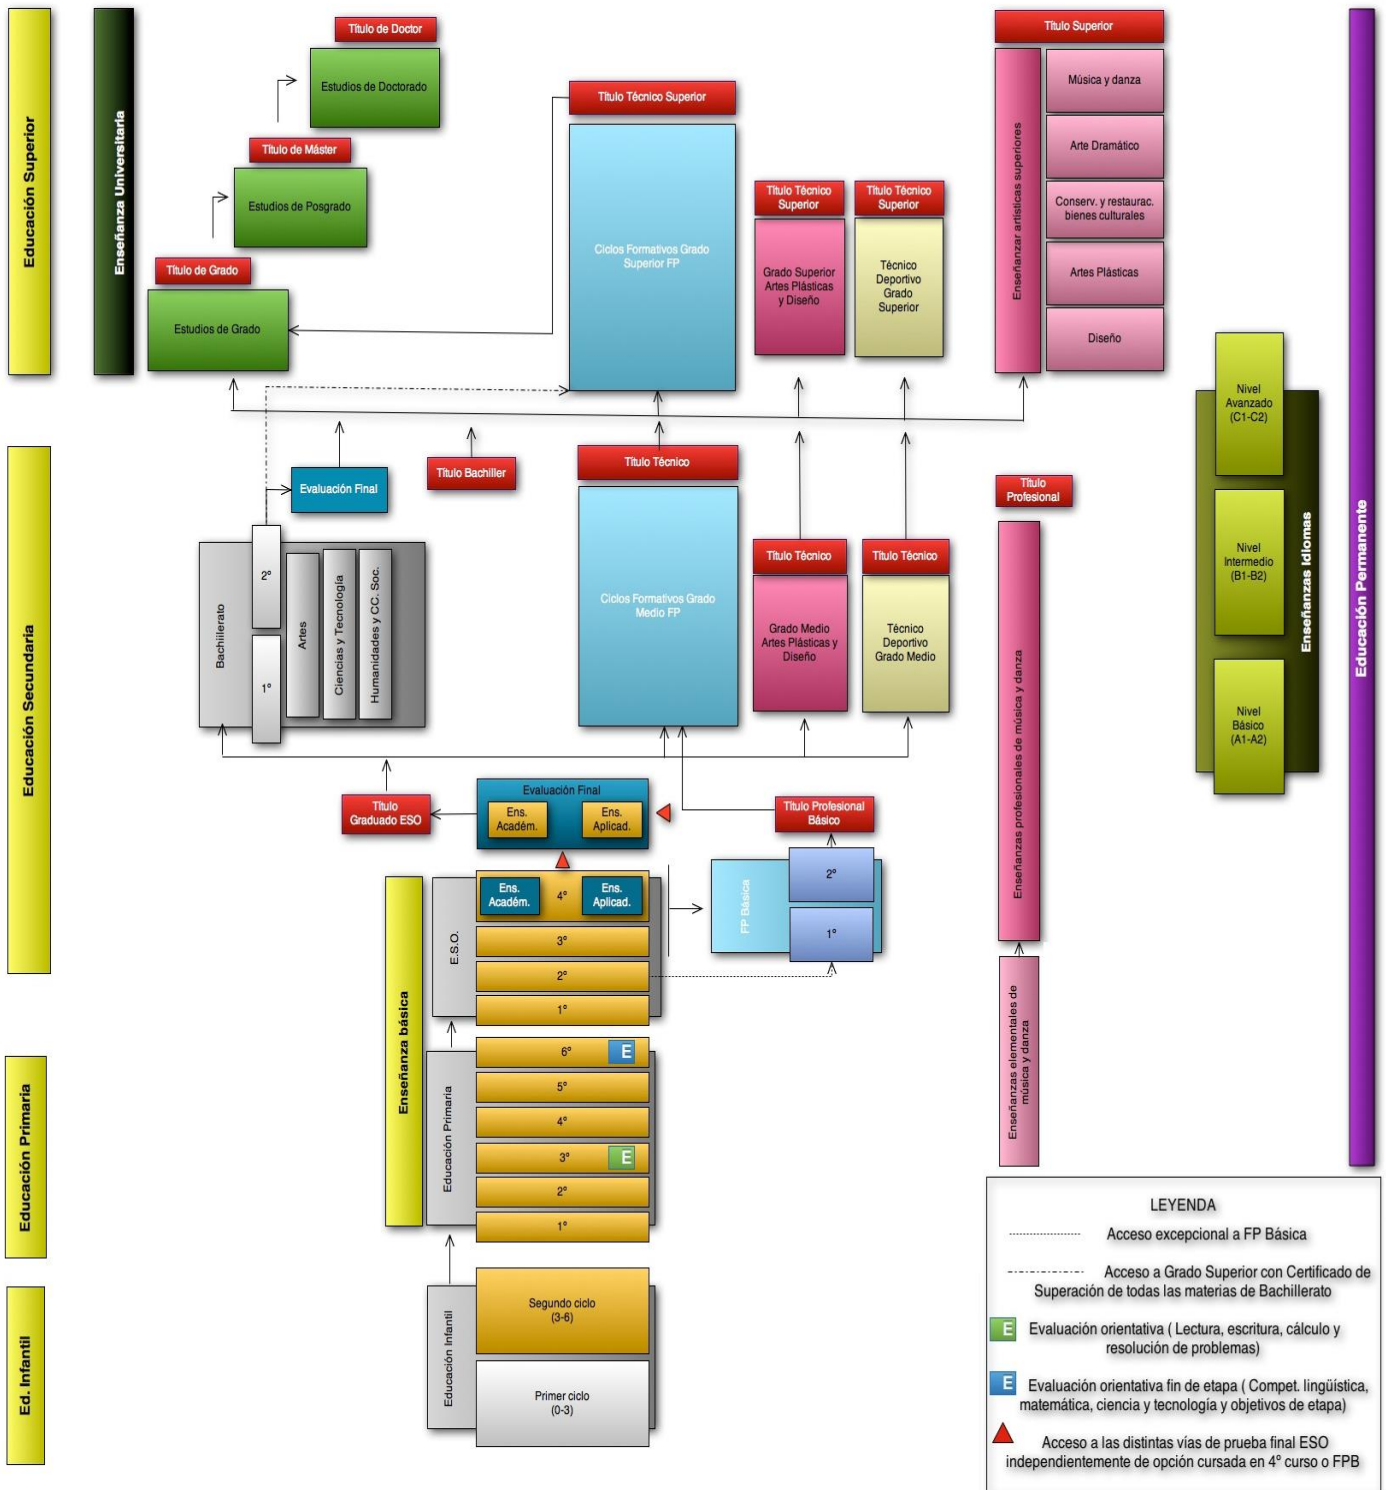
Educación Superior

Enseñanza Universitaria

Título de Doctor
Estudios de Doctorado

Título de Máster
Estudios de Posgrado

Título de Grado
Estudios de Grado

Título Técnico Superior
Ciclos Formativos Grado Superior FP

Título Técnico Superior
Grado Superior Artes Plásticas y Diseño

Título Técnico Superior
Técnico Deportivo Grado Superior

Título Superior
Enseñanzar artísticas superiores
Música y danza
Arte Dramático
Conserv. y restaurac. bienes culturales
Artes Plásticas
Diseño

Educación Permanente

Nivel Avanzado (C1-C2)
Nivel Intermedio (B1-B2)
Nivel Básico (A1-A2)
Enseñanzas Idiomas

Educación Secundaria

Evaluación Final
Título Bachiller
Título Técnico
Ciclos Formativos Grado Medio FP

Título Técnico
Grado Medio Artes Plásticas y Diseño

Título Técnico
Técnico Deportivo Grado Medio

Título Profesional
Enseñanzas profesionales de música y danza

Bachillerato
2º
1º
Artes
Ciencias y Tecnología
Humanidades y CC. Soc.

Título Graduado ESO
Evaluación Final
Ens. Acadèm.
Ens. Aplicad.

Título Profesional Básico

FP Básica
2º
1º

Enseñanza básica
E.S.O.
Ens. Acadèm.
4º
Ens. Aplicad.
3º
2º
1º

Educación Primaria
Educación Primaria
6º E
5º
4º
3º E
2º
1º

Enseñanzas elementales de música y danza

Ed. Infantil
Educación Infantil
Segundo ciclo (3-6)
Primer ciclo (0-3)

LEYENDA
Acceso excepcional a FP Básica
Acceso a Grado Superior con Certificado de Superación de todas las materias de Bachillerato
E Evaluación orientativa ( Lectura, escritura, cálculo y resolución de problemas)
E Evaluación orientativa fin de etapa ( Compet. lingüística, matemática, ciencia y tecnología y objetivos de etapa)
Acceso a las distintas vías de prueba final ESO independientemente de opción cursada en 4º curso o FPB